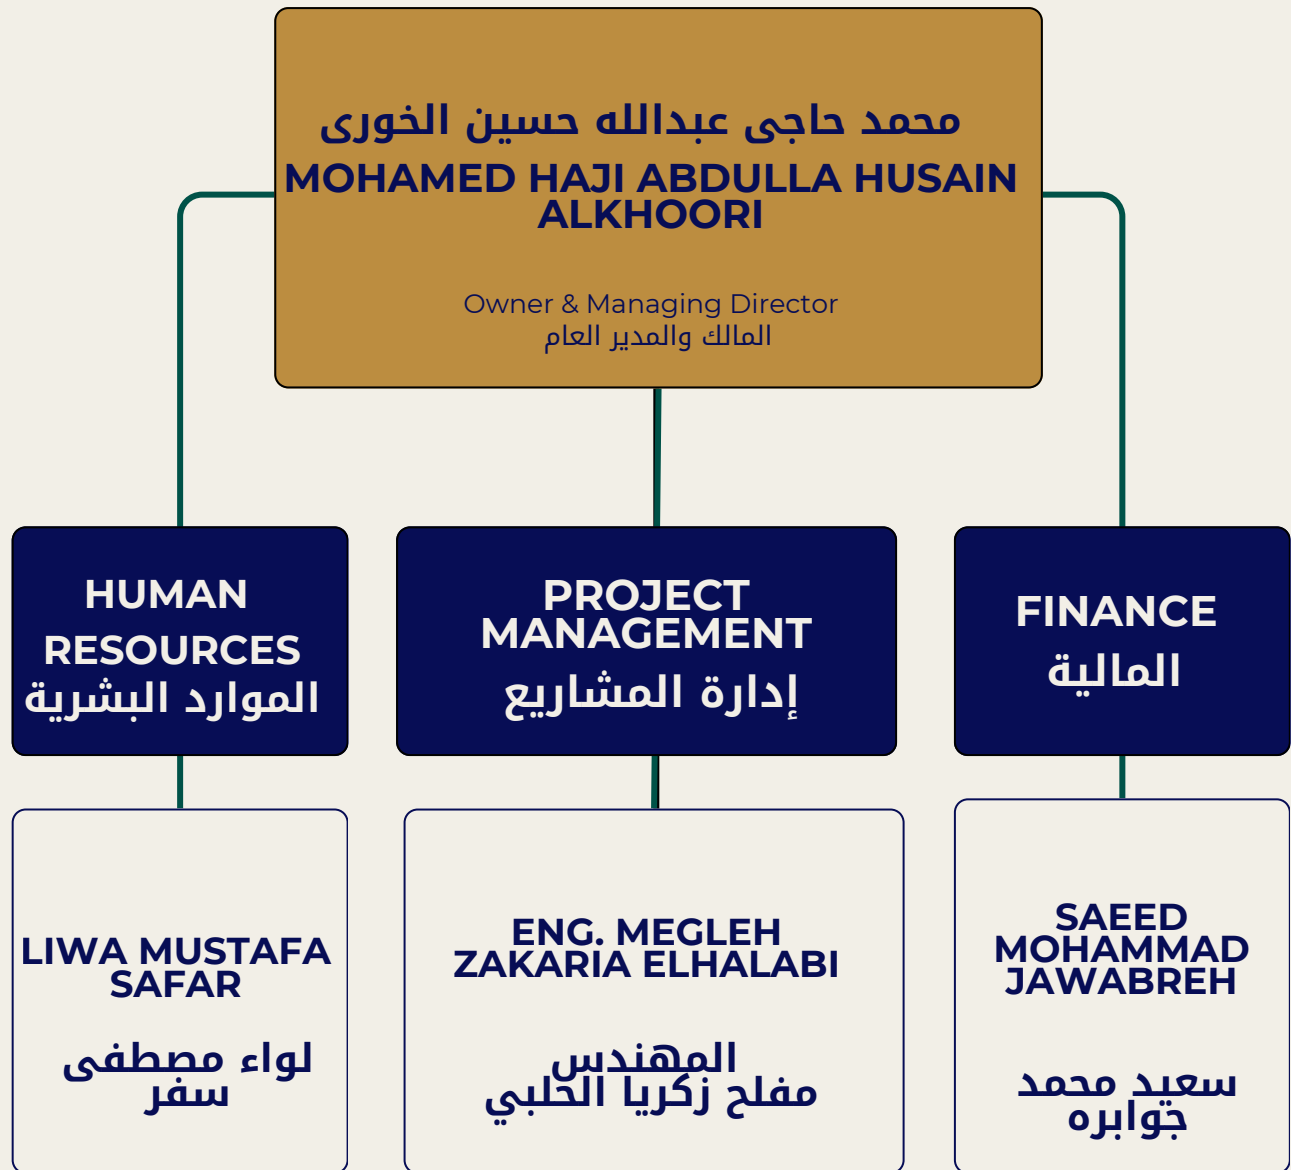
محمد حاجى عبدالله حسين الخورى
MOHAMED HAJI ABDULLA HUSAIN ALKHOORI

Owner & Managing Director
المالك والمدير العام

HUMAN RESOURCES
الموارد البشرية

PROJECT MANAGEMENT
إدارة المشاريع

FINANCE
المالية

LIWA MUSTAFA SAFAR

لواء مصطفى سفر

ENG. MEGLEH ZAKARIA ELHALABI

المهندس مفلح زكريا الحلبي

SAEED MOHAMMAD JAWABREH

سعيد محمد جوابره